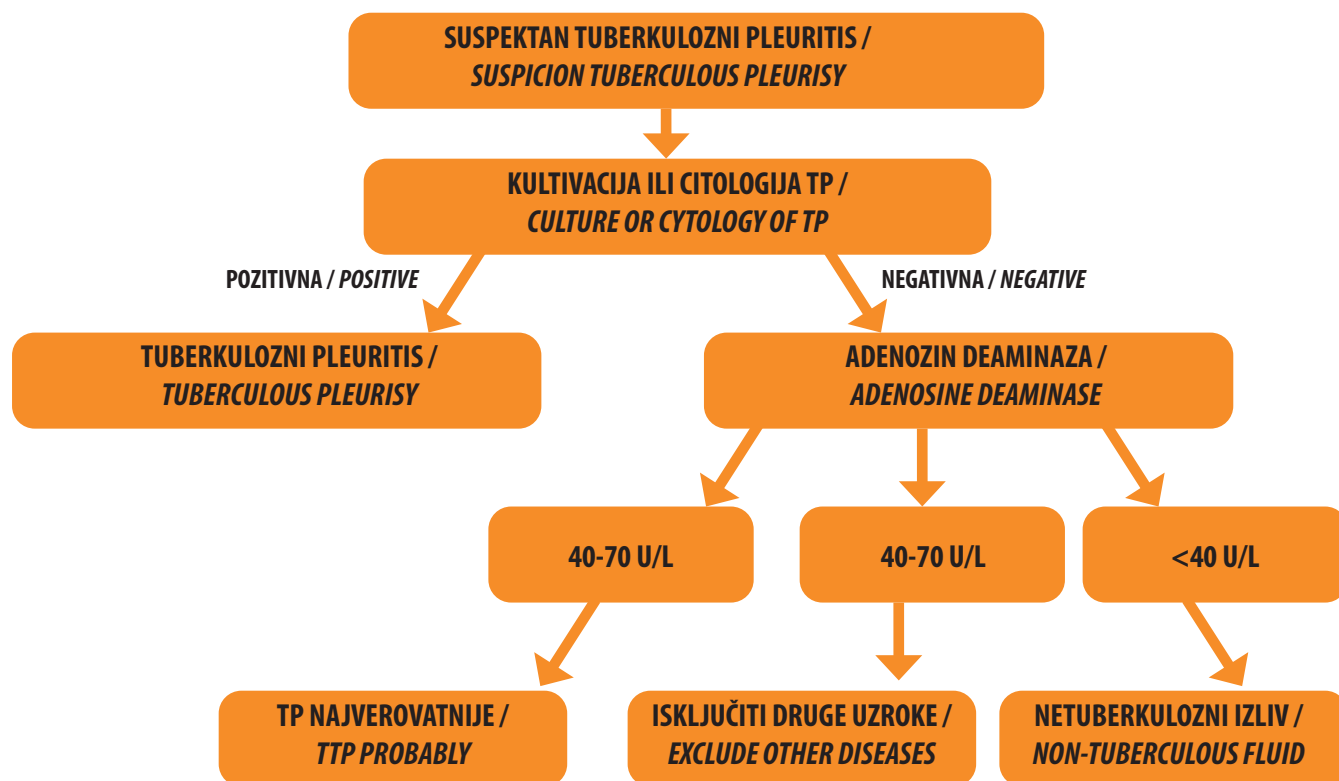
SUSPEKTAN TUBERKULOZNI PLEURITIS /
SUSPICION TUBERCULOUS PLEURISY

KULTIVACIJA ILI CITOLOGIJA TP /
CULTURE OR CYTOLOGY OF TP

POZITIVNA / POSITIVE

NEGATIVNA / NEGATIVE

TUBERKULOZNI PLEURITIS /
TUBERCULOUS PLEURISY

ADENOZIN DEAMINAZA /
ADENOSINE DEAMINASE

40-70 U/L

40-70 U/L

<40 U/L

TP NAJVEROVATNIJE /
TTP PROBABLY

ISKLJUČITI DRUGE UZROKE /
EXCLUDE OTHER DISEASES

NETUBERKULOZNI IZLIV /
NON-TUBERCULOUS FLUID